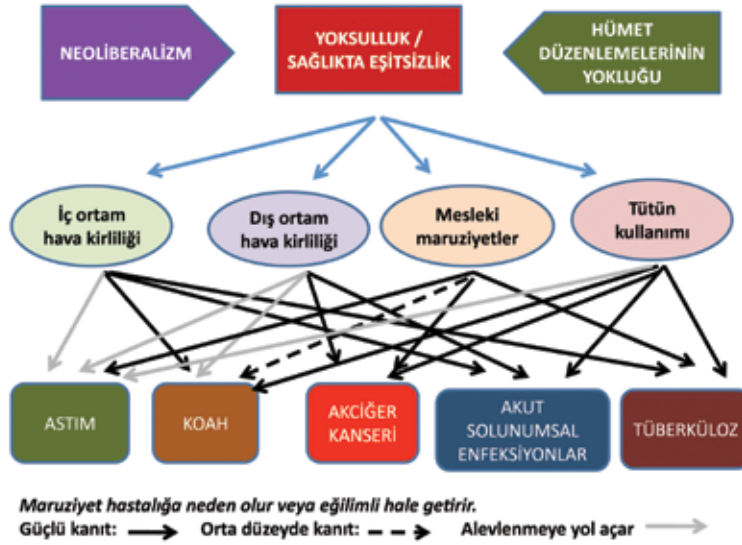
NEOLİBERALİZM

YOKSULLUK / SAĞLIKTA EŞİTSİZLİK

HÜMET DÜZENLEMELERİNİN YOKLUĞU

İç ortam hava kirliliği

Dış ortam hava kirliliği

Mesleki maruziyetler

Tütün kullanımı

ASTIM

KOAH

AKCİĞER KANSERİ

AKUT SOLUNUMSAL ENFEKSİYONLAR

TÜBERKÜLOZ

Maruziyet hastalığa neden olur veya eğilimli hale getirir.

Güçlü kanıt:

Orta düzeyde kanıt:

Alevlenmeye yol açar